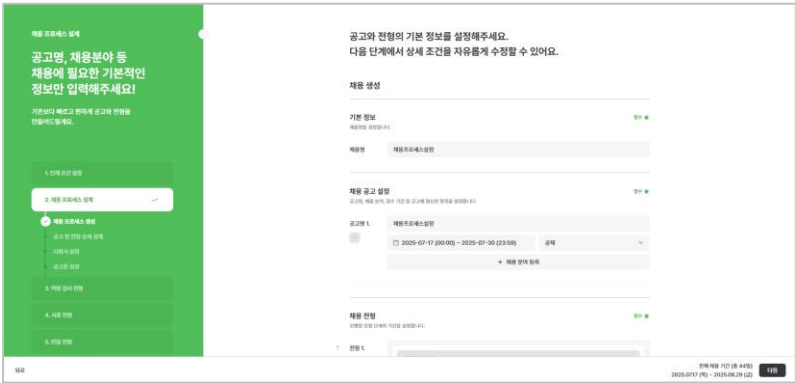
채용 프로세스 설계

공고명, 채용분야 등 채용에 필요한 기본적인 정보만 입력해주세요!

기존보다 빠르고 편하게 공고와 전형을 만들어드릴게요.

1. 인재 조건 설정

2. 채용 프로세스 설계

채용 프로세스 생성

공고 및 전형 상세 설계

지원서 설정

공고문 설정

3. 역량 검사 전형

4. 서류 전형

5. 면접 전형

공고와 전형의 기본 정보를 설정해주세요.
다음 단계에서 상세 조건을 자유롭게 수정할 수 있어요.

채용 생성

기본 정보

필수 ★

채용명을 설정합니다.

채용명

채용프로세스설정

채용 공고 설정

필수 ★

공고명, 채용 분야, 접수 기간 등 공고에 필요한 항목을 설정합니다.

공고명 1.

채용프로세스설정

2025-07-17 (00:00) ~ 2025-07-30 (23:59)

공채

+ 채용 분야 등록

채용 전형

필수 ★

전형별 진행 단계와 기간을 설정합니다.

전형 1.

닫기

전체 채용 기간 (총 44일)

2025.07.17 (목) ~ 2025.08.29 (금)

다음